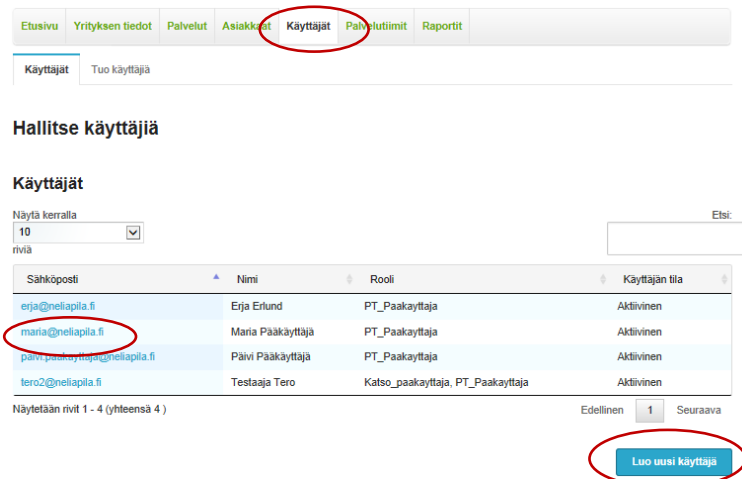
Etusivu | Yrityksen tiedot | Palvelut | Asiakkaat | Käyttäjät | Palvelutiimit | Raportit

Käyttäjät | Tuo käyttäjiä

Hallitse käyttäjiä

Käyttäjät

Näytä kerralla
10
riviä

Etsi:

| Sähköposti | Nimi | Rooli | Käyttäjän tila |
|---|---|---|---|
| erja@neliapila.fi | Erja Erlund | PT_Paakayttaja | Aktiivinen |
| maria@neliapila.fi | Maria Pääkäyttäjä | PT_Paakayttaja | Aktiivinen |
| paivi.paakayttaja@neliapila.fi | Päivi Pääkäyttäjä | PT_Paakayttaja | Aktiivinen |
| tero2@neliapila.fi | Testaaja Tero | Katso_paakayttaja, PT_Paakayttaja | Aktiivinen |

Näytetään rivit 1 - 4 (yhteensä 4 )

Edellinen 1 Seuraava

Luo uusi käyttäjä